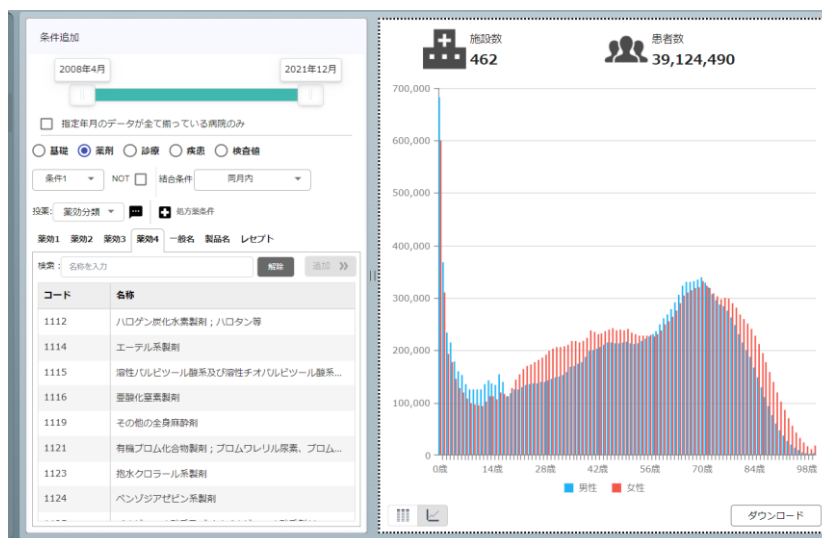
条件追加

2008年4月

2021年12月

指定年月のデータが全て揃っている病院のみ

基礎 薬剤 診療 疾患 検査値

条件1 NOT 結合条件 同月内

投薬: 薬効分類 処方箋条件

薬効1 薬効2 薬効3 薬効4 一般名 製品名 レセプト

検索: 名称を入力 解除 追加 »

| コード | 名称 |
|---|---|
| 1112 | ハロゲン炭化水素製剤；ハロタン等 |
| 1114 | エーテル系製剤 |
| 1115 | 溶性バルビツール酸系及び溶性チオバルビツール酸系... |
| 1116 | 亜酸化窒素製剤 |
| 1119 | その他の全身麻酔剤 |
| 1121 | 有機ブロム化合物製剤；ブロムワレリル尿素、ブロム... |
| 1123 | 抱水クロラール系製剤 |
| 1124 | ベンゾジアゼピン系製剤 |

施設数
462

患者数
39,124,490

700,000
600,000
500,000
400,000
300,000
200,000
100,000
0

0歳 14歳 28歳 42歳 56歳 70歳 84歳 98歳

男性 女性

ダウンロード